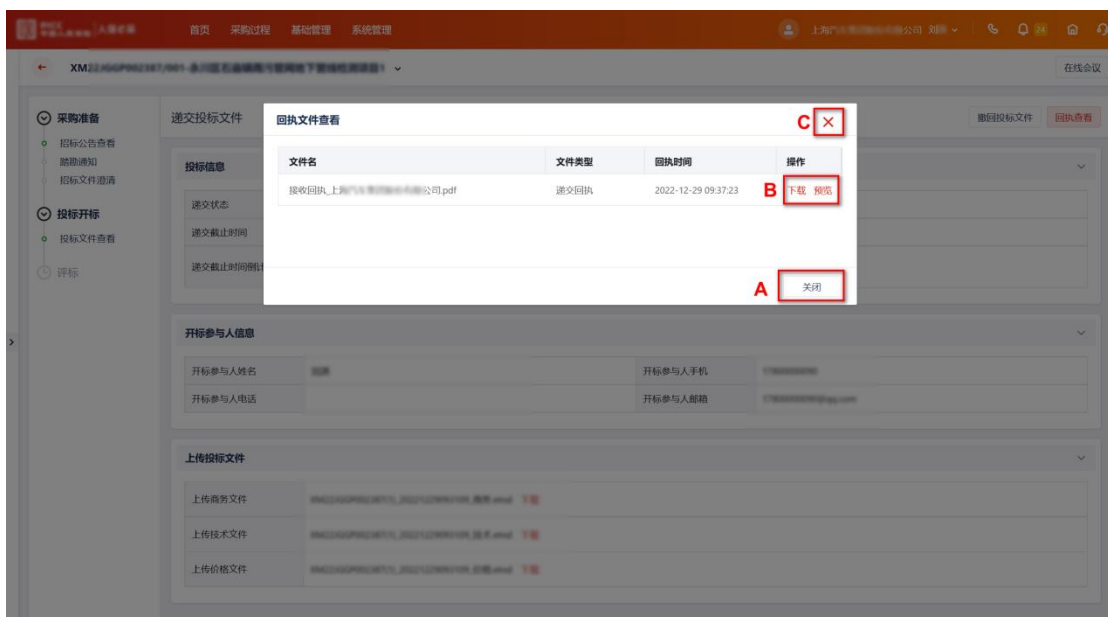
首页 采购过程 基础管理 系统管理

上海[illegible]公司 刘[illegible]

24

XM22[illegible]

在线会议

采购准备
招标公告查看
踏勘通知
招标文件澄清

投标开标
投标文件查看

评标

递交投标文件

撤回投标文件 回执查看

投标信息

递交状态

递交截止时间

递交截止时间倒计

开标参与人信息

| 开标参与人姓名 | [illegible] | 开标参与人手机 | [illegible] |
|---|---|---|---|
| 开标参与人电话 | | 开标参与人邮箱 | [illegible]@qq.com |

上传投标文件

| 上传商务文件 | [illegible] 下载 |
|---|---|
| 上传技术文件 | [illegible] 下载 |
| 上传价格文件 | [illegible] 下载 |

回执文件查看

C ×

| 文件名 | 文件类型 | 回执时间 | 操作 |
|---|---|---|---|
| 接收回执_上海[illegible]公司.pdf | 递交回执 | 2022-12-29 09:37:23 | B 下载 预览 |

A 关闭